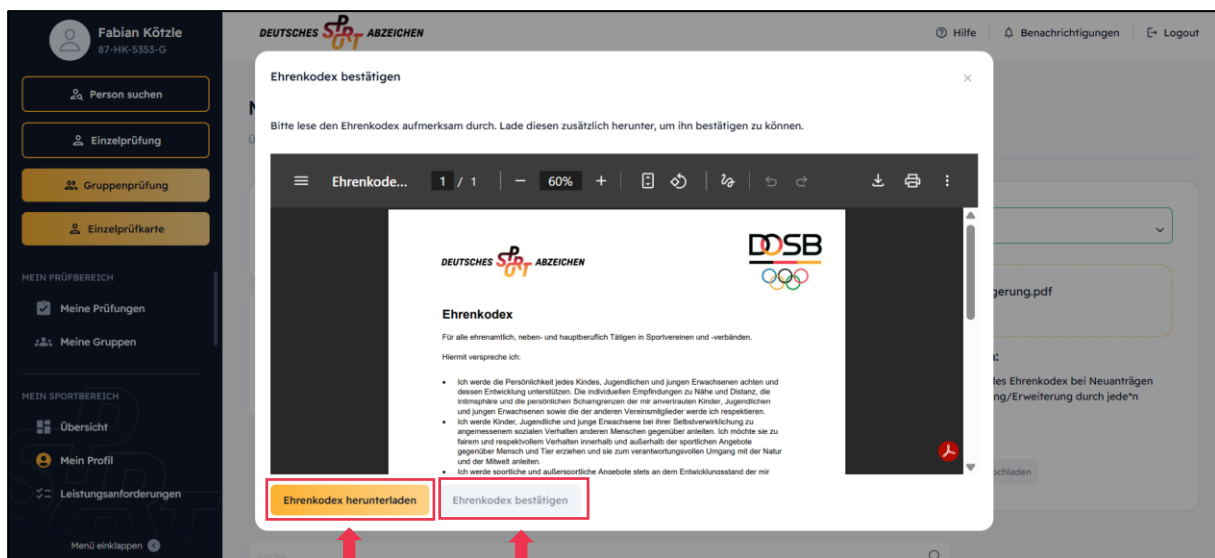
Fabian Kötzle
87-HK-5353-G

Person suchen

Einzelprüfung

Gruppenprüfung

Einzelprüfkarte

MEIN PRÜFBEREICH

Meine Prüfungen

Meine Gruppen

MEIN SPORTBEREICH

Übersicht

Mein Profil

Leistungsanforderungen

Menü einklappen

DEUTSCHES SPORT ABZEICHEN

Hilfe | Benachrichtigungen | Logout

Ehrenkodex bestätigen

×

Bitte lese den Ehrenkodex aufmerksam durch. Lade diesen zusätzlich herunter, um ihn bestätigen zu können.

Ehrenkode... 1 / 1 | − 60% +

DEUTSCHES SPORT ABZEICHEN

DOSB

Ehrenkodex

Für alle ehrenamtlich, neben- und hauptberuflich Tätigen in Sportvereinen und -verbänden.

Hiermit verspreche ich:

- Ich werde die Persönlichkeit jedes Kindes, Jugendlichen und jungen Erwachsenen achten und dessen Entwicklung unterstützen. Die individuellen Empfindungen zu Nähe und Distanz, die Intimsphäre und die persönlichen Schamgrenzen der mir anvertrauten Kinder, Jugendlichen und jungen Erwachsenen sowie die der anderen Vereinsmitglieder werde ich respektieren.
- Ich werde Kinder, Jugendliche und junge Erwachsene bei ihrer Selbstverwirklichung zu angemessenem sozialen Verhalten anderen Menschen gegenüber anleiten. Ich möchte sie zu fairem und respektvollem Verhalten innerhalb und außerhalb der sportlichen Angebote gegenüber Mensch und Tier erziehen und sie zum verantwortungsvollen Umgang mit der Natur und der Mitwelt anleiten.
- Ich werde sportliche und außersportliche Angebote stets an dem Entwicklungsstand der mir

Ehrenkodex herunterladen

Ehrenkodex bestätigen

N

gerung.pdf

:

les Ehrenkodex bei Neuanträgen
ng/Erweiterung durch jede*n

ochladen

Suche